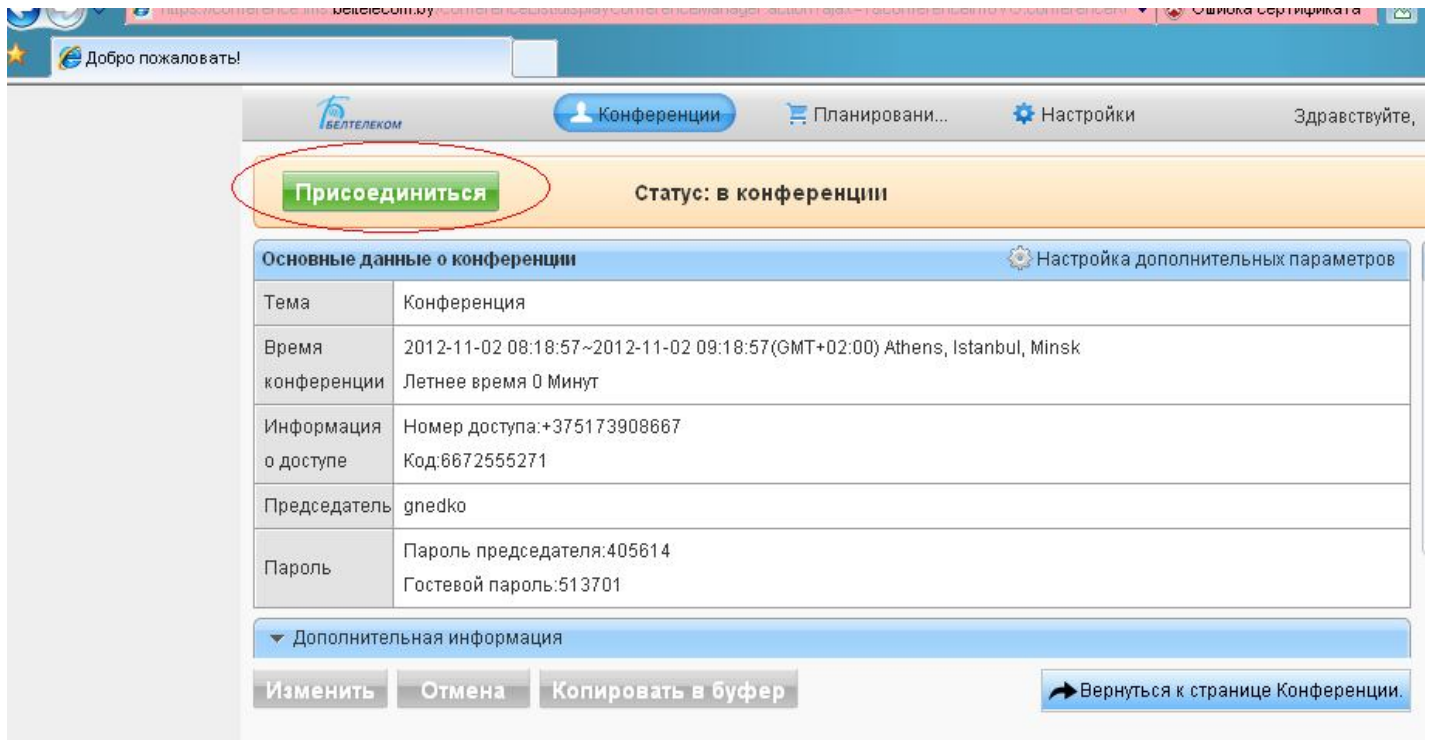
https://conference.beltelecom.by/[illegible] Ошибка сертификата

Добро пожаловать!

БЕЛТЕЛЕКОМ

Конференции

Планировани...

Настройки

Здравствуйте,

Присоединиться

Статус: в конференции

Основные данные о конференции

Настройка дополнительных параметров

| Тема | Конференция |
|---|---|
| Время конференции | 2012-11-02 08:18:57~2012-11-02 09:18:57(GMT+02:00) Athens, Istanbul, Minsk Летнее время 0 Минут |
| Информация о доступе | Номер доступа:+375173908667 Код:6672555271 |
| Председатель | gnedko |
| Пароль | Пароль председателя:405614 Гостевой пароль:513701 |

Дополнительная информация

Изменить

Отмена

Копировать в буфер

Вернуться к странице Конференции.